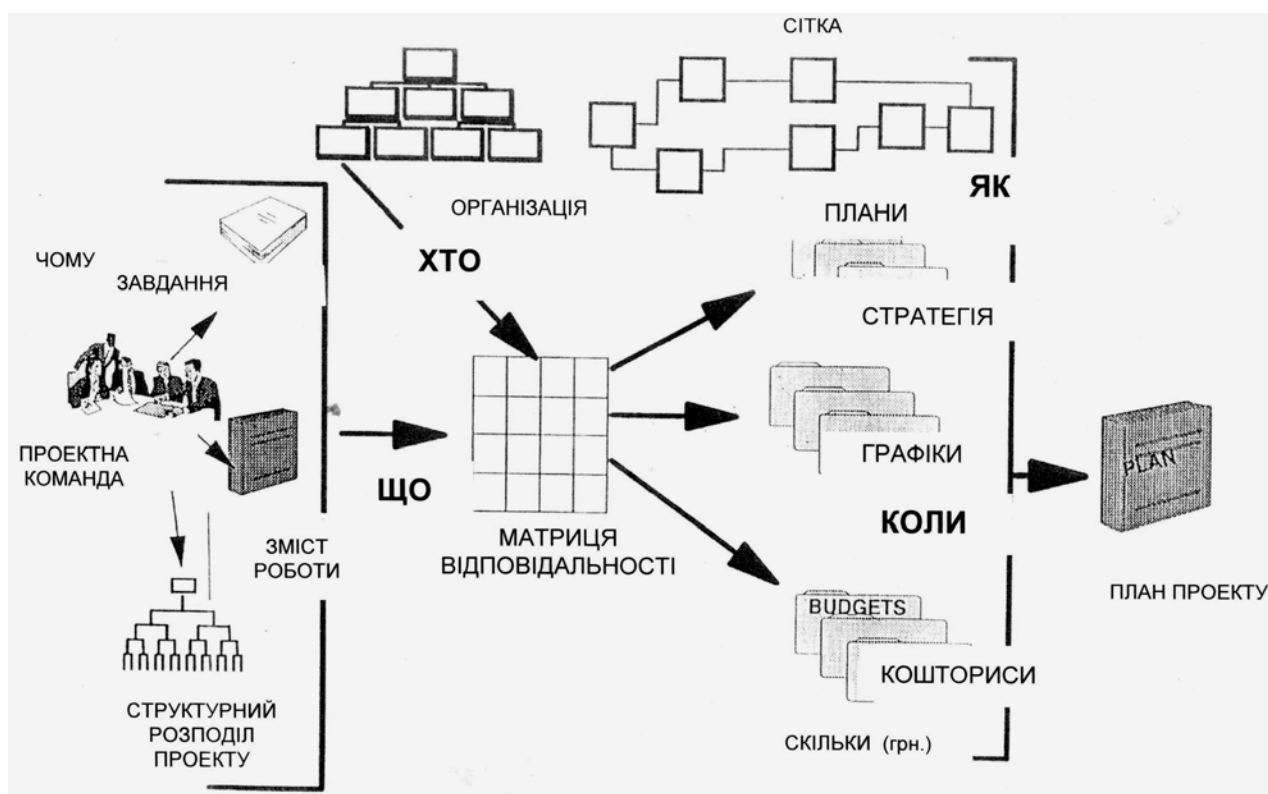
СІТКА

ОРГАНІЗАЦІЯ

ЯК

ПЛАНИ

ЧОМУ

ЗАВДАННЯ

ХТО

СТРАТЕГІЯ

ПРОЕКТНА КОМАНДА

ЩО

ГРАФІКИ

PLAN

ЗМІСТ РОБОТИ

МАТРИЦЯ ВІДПОВІДАЛЬНОСТІ

КОЛИ

ПЛАН ПРОЕКТУ

BUDGETS

КОШТОРИСИ

СТРУКТУРНИЙ РОЗПОДІЛ ПРОЕКТУ

СКІЛЬКИ (грн.)